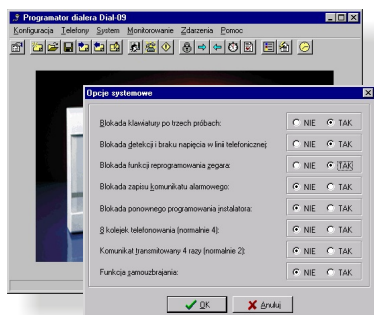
Programator dialera Dial-09
Konfiguracja Telefony System Monitorowanie Zdarzenia Pomoc

Opcje systemowe

| | | |
|---|---|---|
| Blokada klawiatury po trzech próbach: | NIE | TAK |
| Blokada detekcji i braku napięcia w linii telefonicznej: | NIE | TAK |
| Blokada funkcji reprogramowania zegara: | NIE | TAK |
| Blokada zapisu komunikatu alarmowego: | NIE | TAK |
| Blokada ponownego programowania instalatora: | NIE | TAK |
| 8 kolejek telefonowania (normalnie 4): | NIE | TAK |
| Komunikat transmitowany 4 razy (normalnie 2): | NIE | TAK |
| Funkcja samouzbrajania: | NIE | TAK |

OK Anuluj